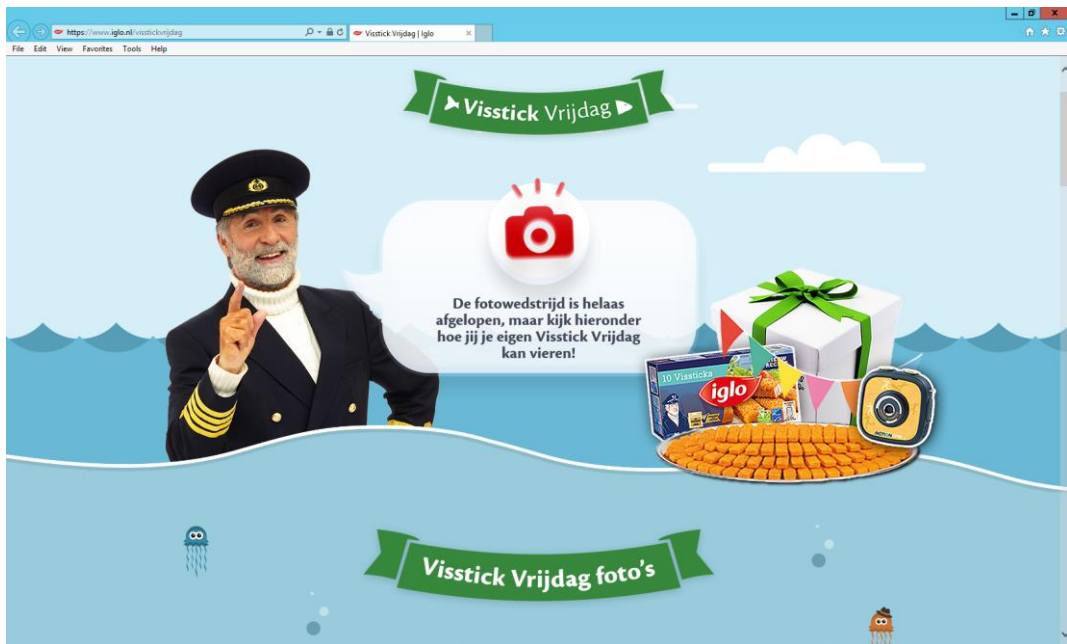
https://www.iglo.nl/visstickvrijdag

Visstick Vrijdag | Iglo

File Edit View Favorites Tools Help

Visstick Vrijdag

De fotowedstrijd is helaas afgelopen, maar kijk hieronder hoe jij je eigen Visstick Vrijdag kan vieren!

10 Vissticks

iglo

Visstick Vrijdag foto's